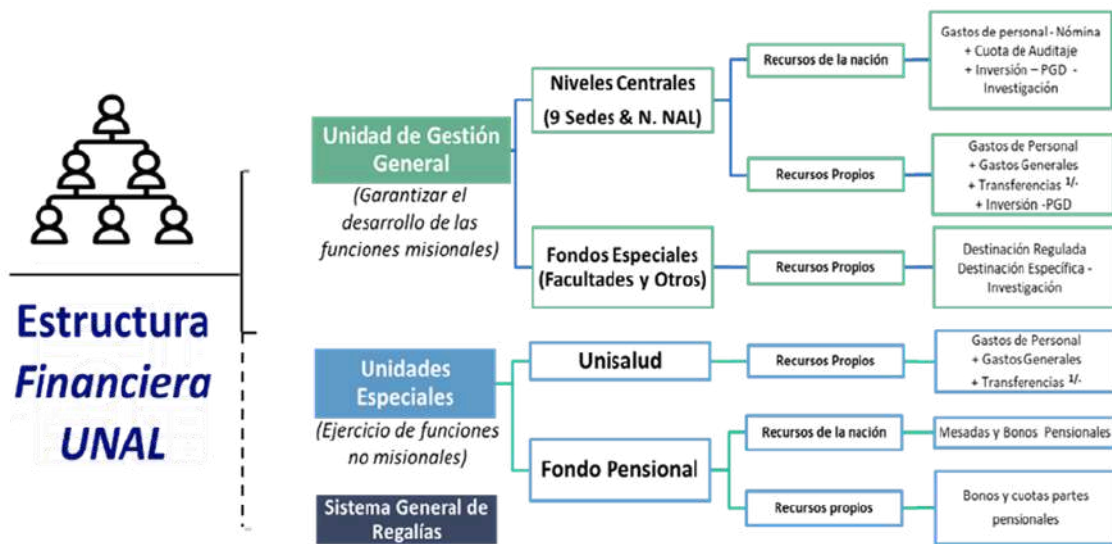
Estructura Financiera UNAL

Unidad de Gestión General
(Garantizar el desarrollo de las funciones misionales)

Niveles Centrales (9 Sedes & N. NAL)

Recursos de la nación

Gastos de personal - Nómina + Cuota de Auditaje + Inversión – PGD - Investigación

Recursos Propios

Gastos de Personal + Gastos Generales + Transferencias $^{1/-}$ + Inversión -PGD

Fondos Especiales (Facultades y Otros)

Recursos Propios

Destinación Regulada Destinación Específica - Investigación

Unidades Especiales
(Ejercicio de funciones no misionales)

Unisalud

Recursos Propios

Gastos de Personal + Gastos Generales + Transferencias $^{1/-}$

Fondo Pensional

Recursos de la nación

Mesadas y Bonos Pensionales

Recursos propios

Bonos y cuotas partes pensionales

Sistema General de Regalías